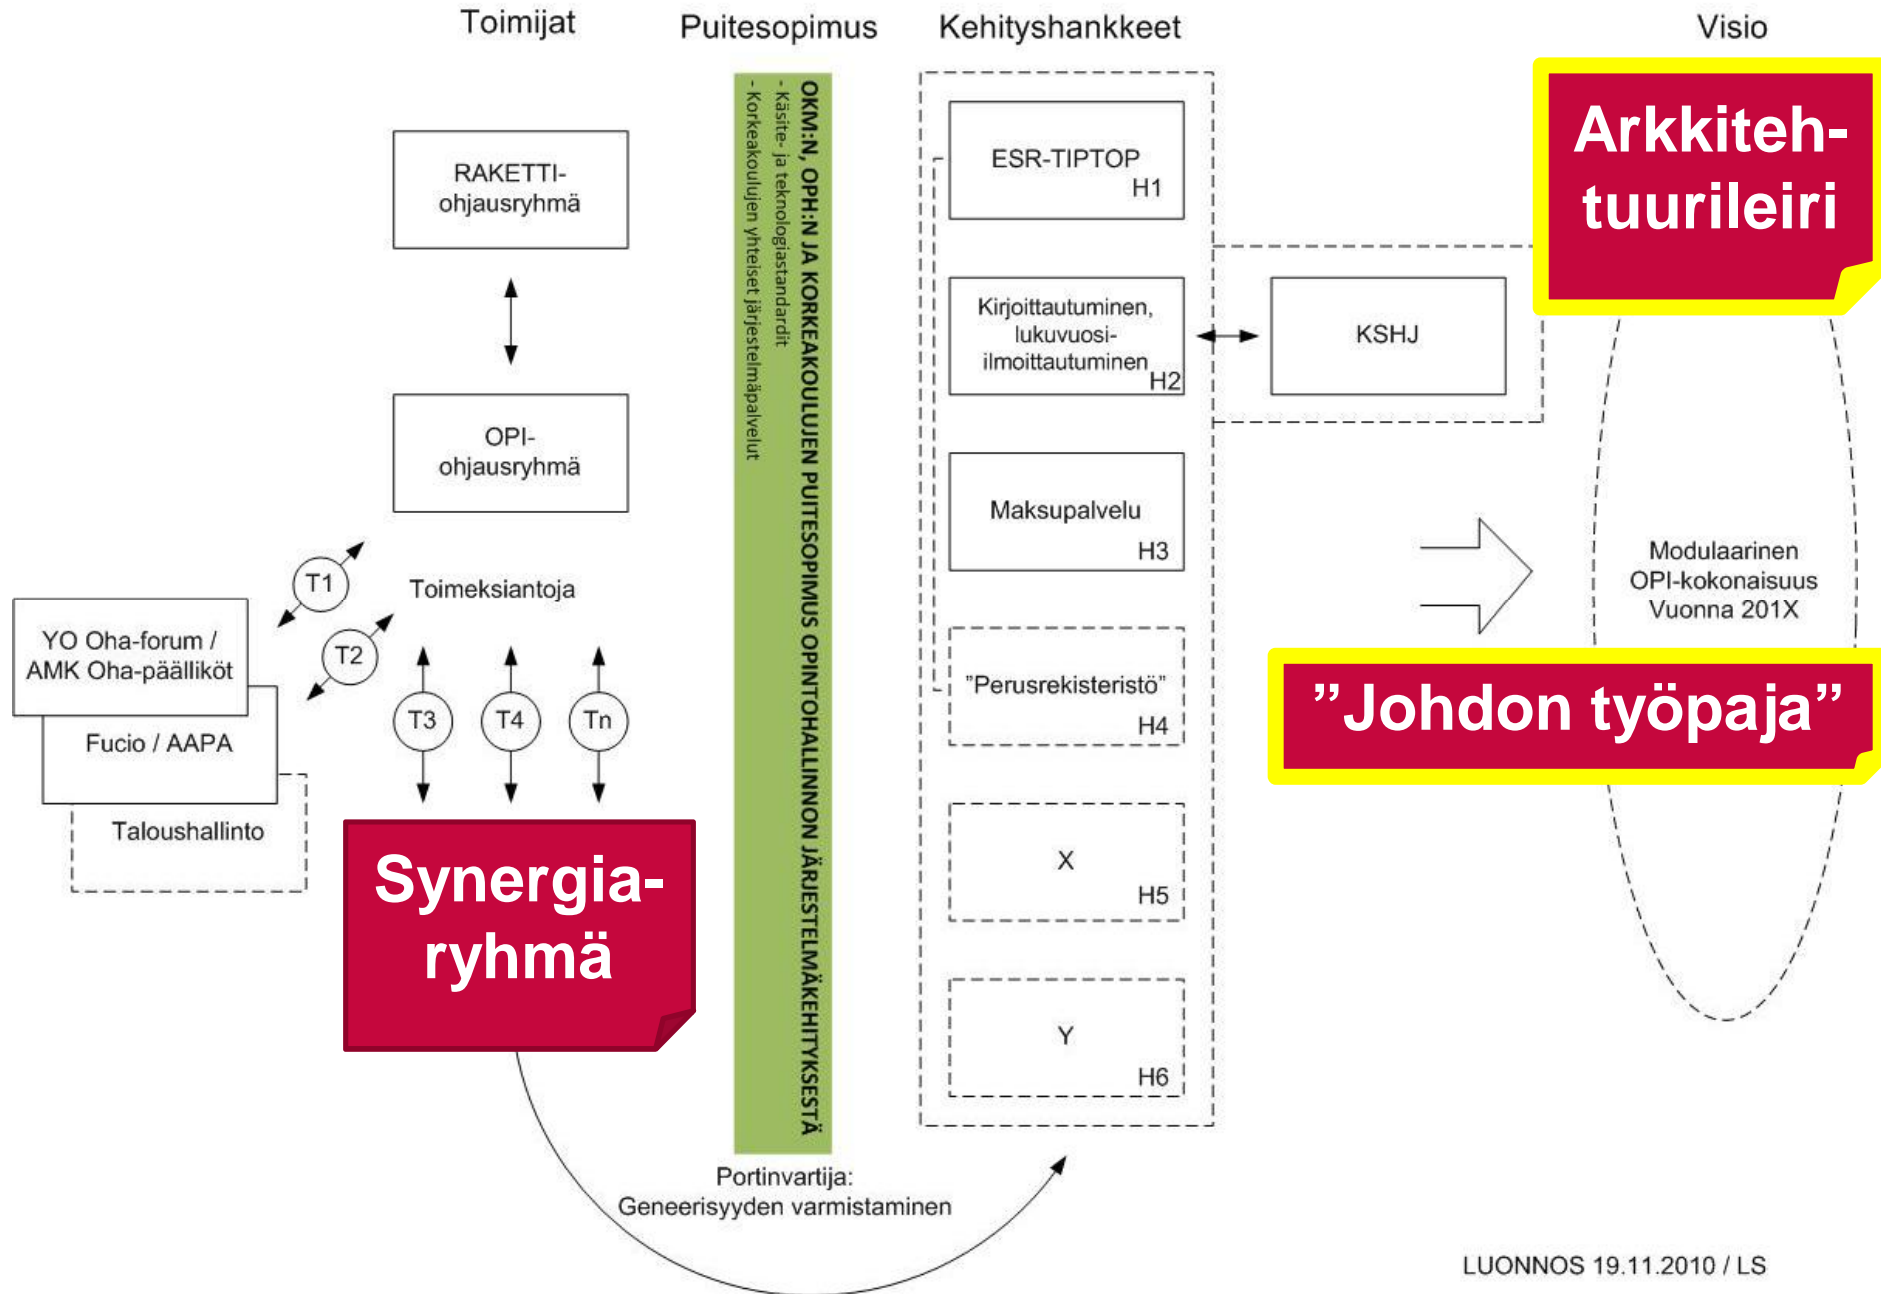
Toimijat

Puitesopimus

Kehityshankkeet

Visio

Arkkitehtuurileiri

RAKETTI-ohjausryhmä

OPI-ohjausryhmä

OKM:N, OPH:N JA KORKEAKOULUJEN PUITESOPIMUS OPINTOHALLINNON JÄRJESTELMÄKEHITYKSESTÄ
- Käsite- ja teknologiastandardit
- Korkeakoulujen yhteiset järjestelmäpalvelut

ESR-TIPTOP
H1

Kirjoittautuminen, lukuvuosi-ilmoittautuminen
H2

KSHJ

Maksupalvelu
H3

T1

Toimeksiantoja

YO Oha-forum / AMK Oha-päälliköt

T2

Fucio / AAPA

T3

T4

Tn

Modulaarinen OPI-kokonaisuus Vuonna 201X

"Perusrekisteristö"
H4

”Johdon työpaja”

Taloushallinto

Synergiaryhmä

X
H5

Y
H6

Portinvartija:
Geneerisyyden varmistaminen

LUONNOS 19.11.2010 / LS